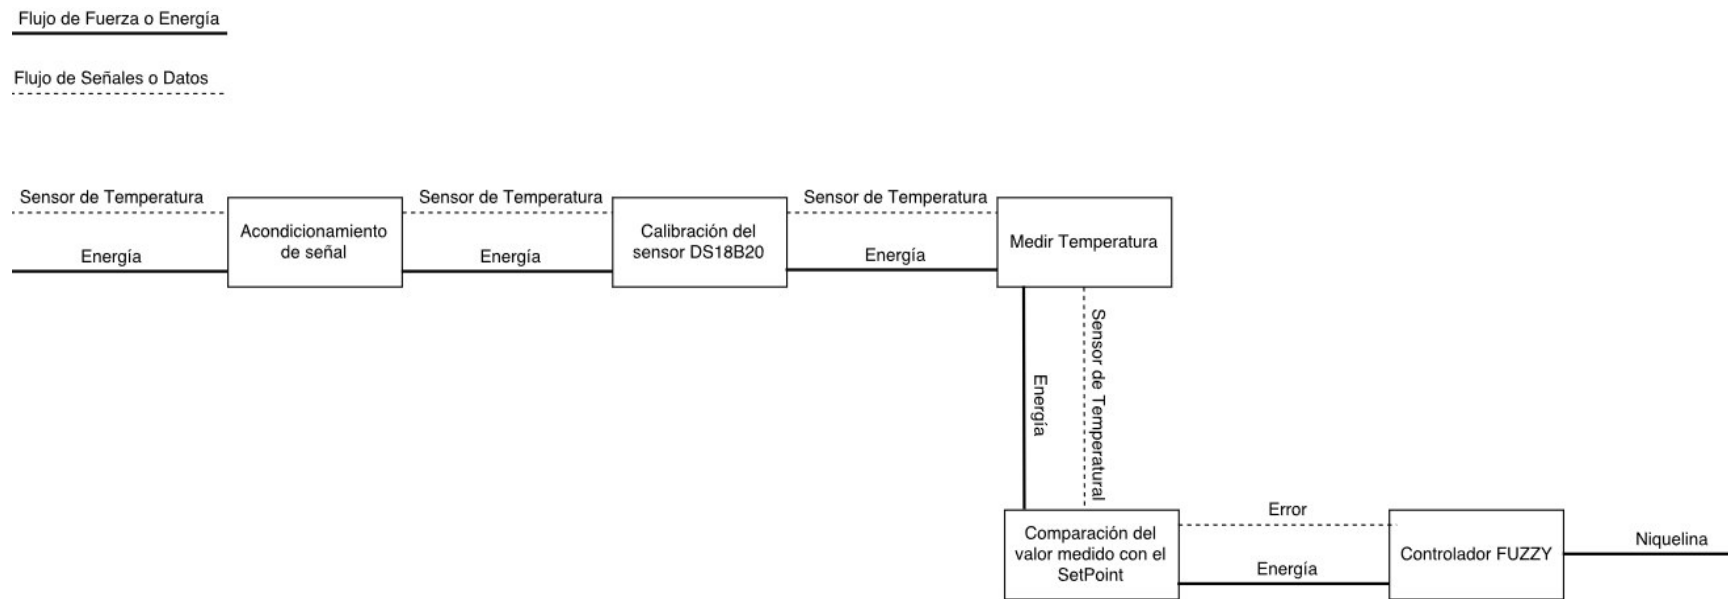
Flujo de Fuerza o Energía

Flujo de Señales o Datos

Sensor de Temperatura

Energía

Acondicionamiento de señal

Sensor de Temperatura

Energía

Calibración del sensor DS18B20

Sensor de Temperatura

Energía

Medir Temperatura

Energía

Sensor de Temperatural

Comparación del valor medido con el SetPoint

Error

Energía

Controlador FUZZY

Niquelina